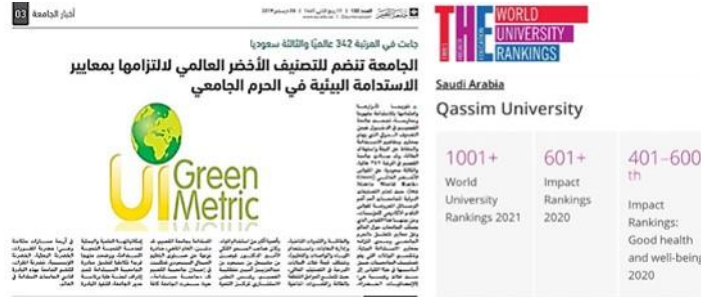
أخبار الجامعة 03

جاءت في المرتبة 342 عالميًا والثالثة سعوديًا

الجامعة تنضم للتصنيف الأخضر العالمي لالتزامها بمعايير الاستدامة البيئية في الحرم الجامعي

UI Green Metric

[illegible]

THE WORLD UNIVERSITY RANKINGS

Saudi Arabia

Qassim University

1001+
World University Rankings 2021

601+
Impact Rankings 2020

401–600th
Impact Rankings: Good health and well-being 2020